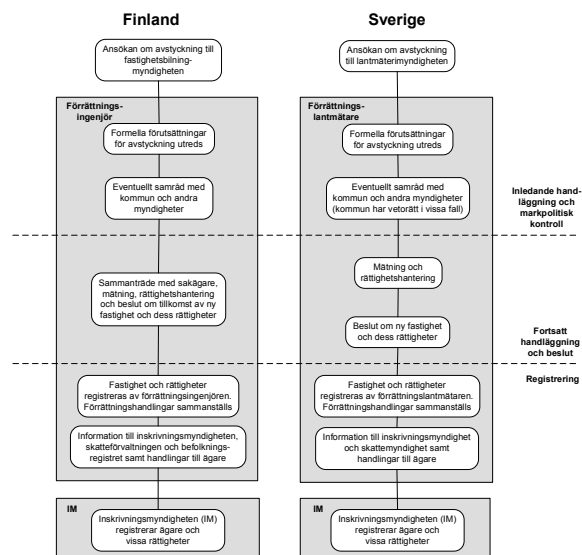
Finland

Sverige

Ansökan om avstyckning till fastighetsbildningsmyndigheten

Ansökan om avstyckning till lantmäterimyndigheten

Förrättningsingenjör

Förrättningslantmätare

Formella förutsättningar för avstyckning utreds

Formella förutsättningar för avstyckning utreds

Eventuellt samråd med kommun och andra myndigheter

Eventuellt samråd med kommun och andra myndigheter (kommun har vetorätt i vissa fall)

Inledande handläggning och markpolitisk kontroll

Sammanträde med sakägare, mätning, rättighetshantering och beslut om tillkomst av ny fastighet och dess rättigheter

Mätning och rättighetshantering

Beslut om ny fastighet och dess rättigheter

Fortsatt handläggning och beslut

Registrering

Fastighet och rättigheter registreras av förrättningsingenjören. Förrättningshandlingar sammanställs

Fastighet och rättigheter registreras av förrättningslantmätaren. Förrättningshandlingar sammanställs

Information till inskrivningsmyndigheten, skatteförvaltningen och befolkningsregistret samt handlingar till ägare

Information till inskrivningsmyndighet och skattemyndighet samt handlingar till ägare

IM

IM

Inskrivningsmyndigheten (IM) registrerar ägare och vissa rättigheter

Inskrivningsmyndigheten (IM) registrerar ägare och vissa rättigheter